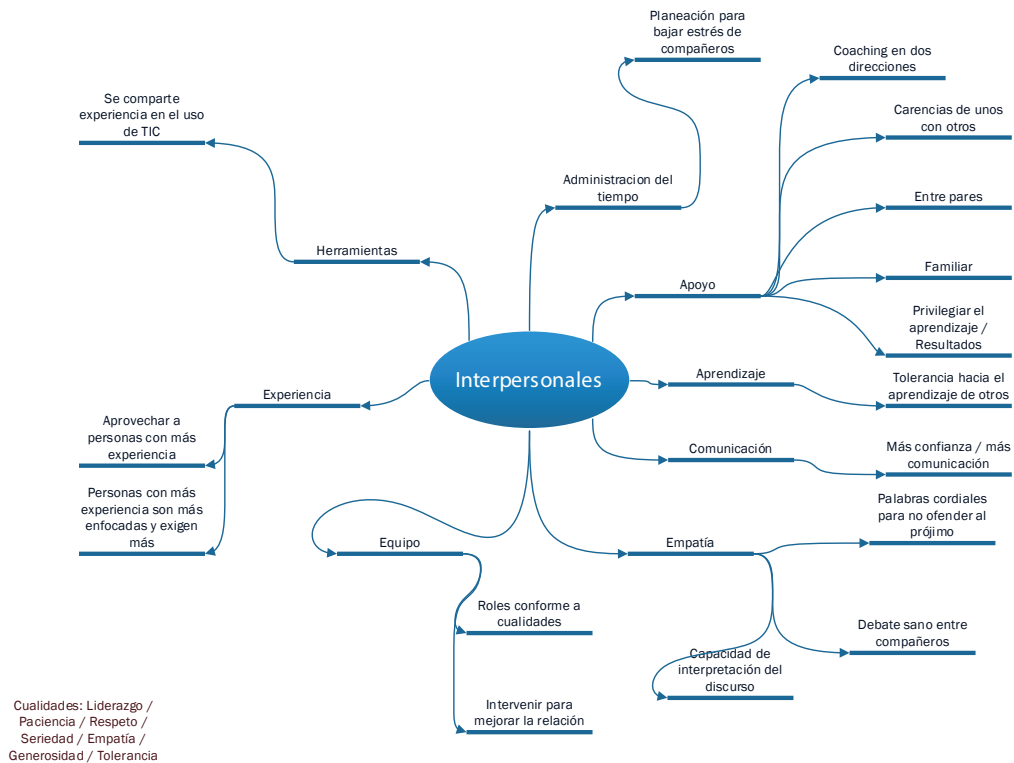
Interpersonales

Herramientas

Se comparte experiencia en el uso de TIC

Administracion del tiempo

Planeación para bajar estrés de compañeros

Apoyo

Coaching en dos direcciones

Carencias de unos con otros

Entre pares

Familiar

Privilegiar el aprendizaje / Resultados

Aprendizaje

Tolerancia hacia el aprendizaje de otros

Comunicación

Más confianza / más comunicación

Empatía

Palabras cordiales para no ofender al prójimo

Debate sano entre compañeros

Capacidad de interpretación del discurso

Experiencia

Aprovechar a personas con más experiencia

Personas con más experiencia son más enfocadas y exigen más

Equipo

Roles conforme a cualidades

Intervenir para mejorar la relación

Cualidades: Liderazgo / Paciencia / Respeto / Seriedad / Empatía / Generosidad / Tolerancia